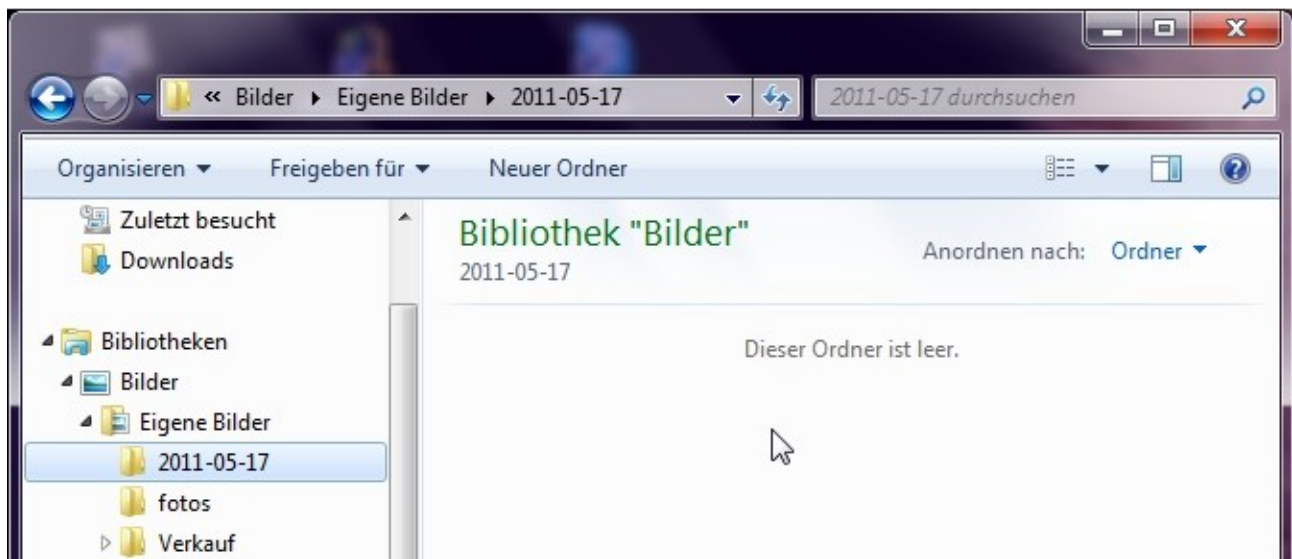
« Bilder ▸ Eigene Bilder ▸ 2011-05-17

2011-05-17 durchsuchen

Organisieren ▾ Freigeben für ▾ Neuer Ordner

Zuletzt besucht
Downloads

Bibliotheken
Bilder
Eigene Bilder
2011-05-17
fotos
Verkauf

Bibliothek "Bilder"
2011-05-17

Anordnen nach: Ordner ▾

Dieser Ordner ist leer.